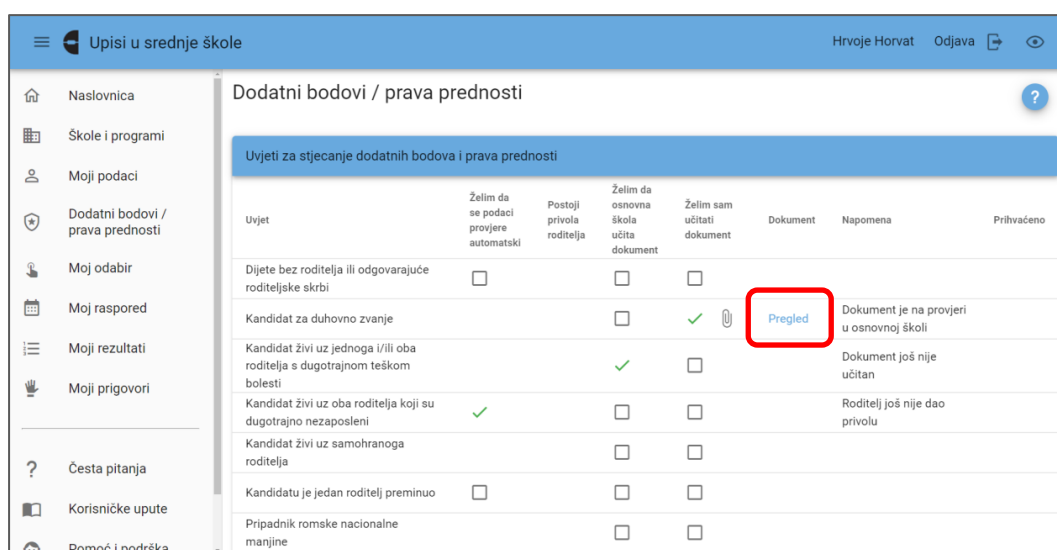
Upisi u srednje škole

Hrvoje Horvat Odjava

Naslovnica
Škole i programi
Moji podaci
Dodatni bodovi / prava prednosti
Moj odabir
Moj raspored
Moji rezultati
Moji prigovori

Česta pitanja
Korisničke upute
Pomoć i podrška

Dodatni bodovi / prava prednosti

?

Uvjeti za stjecanje dodatnih bodova i prava prednosti

| Uvjet | Želim da se podaci provjere automatski | Postoji privola roditelja | Želim da osnovna škola učita dokument | Želim sam učitati dokument | Dokument | Napomena | Prihvaćeno |
|---|---|---|---|---|---|---|---|
| Dijete bez roditelja ili odgovarajuće roditeljske skrbi | ☐ | | ☐ | ☐ | | | |
| Kandidat za duhovno zvanje | | | ☐ | ✓ | Pregled | Dokument je na provjeri u osnovnoj školi | |
| Kandidat živi uz jednoga i/ili oba roditelja s dugotrajnom teškom bolesti | | | ✓ | ☐ | | Dokument još nije učitan | |
| Kandidat živi uz oba roditelja koji su dugotrajno nezaposleni | ✓ | | ☐ | ☐ | | Roditelj još nije dao privolu | |
| Kandidat živi uz samohranoga roditelja | | | ☐ | ☐ | | | |
| Kandidatu je jedan roditelj preminuo | ☐ | | ☐ | ☐ | | | |
| Pripadnik romske nacionalne manjine | | | ☐ | ☐ | | | |